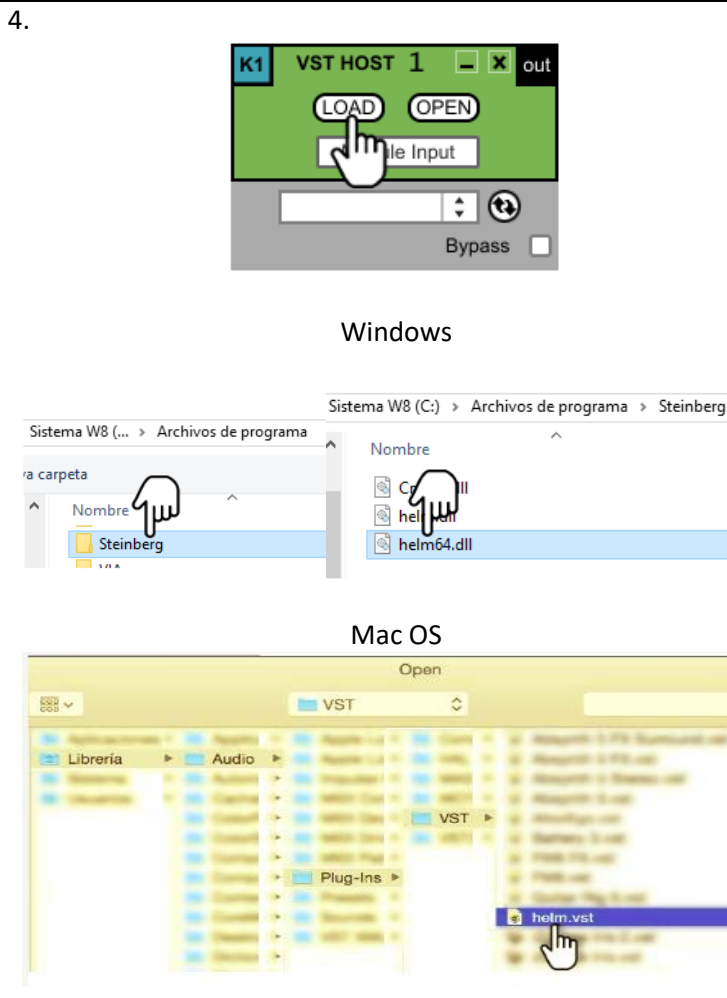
4.

K1 VST HOST 1 out

LOAD OPEN

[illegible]le Input

Bypass

Windows

Sistema W8 (... › Archivos de programa

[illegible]a carpeta

Nombre

Steinberg

VIA

Sistema W8 (C:) › Archivos de programa › Steinberg

Nombre

C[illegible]ll

hel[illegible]ll

helm64.dll

Mac OS

Open

VST

Librería

Audio

Plug-Ins

VST

helm.vst